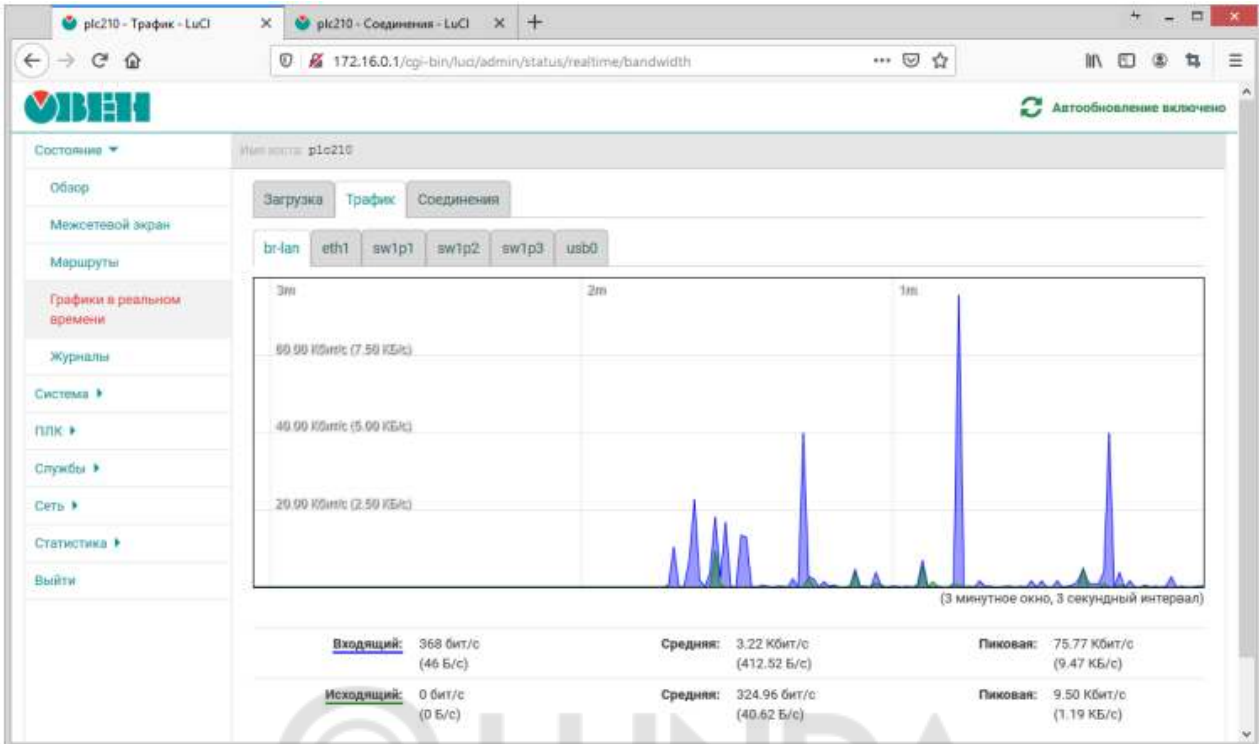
plc210 - Трафик - LuCI ×
plc210 - Соединения - LuCI ×
+

172.16.0.1/cgi-bin/luci/admin/status/realtime/bandwidth

ОВЕН
Автообновление включено

Состояние ▾
Обзор
Межсетевой экран
Маршруты
Графики в реальном времени
Журналы
Система ▸
ПЛК ▸
Службы ▸
Сеть ▸
Статистика ▸
Выйти

Имя хоста plc210

Загрузка | Трафик | Соединения

br-lan | eth1 | sw1p1 | sw1p2 | sw1p3 | usb0

3m
2m
1m
60.00 Кбит/с (7.50 КБ/с)
40.00 Кбит/с (5.00 КБ/с)
20.00 Кбит/с (2.50 КБ/с)

(3 минутное окно, 3 секундный интервал)

| Входящий: | 368 бит/с (46 Б/с) | Средняя: | 3.22 Кбит/с (412.52 Б/с) | Пиковая: | 75.77 Кбит/с (9.47 КБ/с) |
|---|---|---|---|---|---|
| Исходящий: | 0 бит/с (0 Б/с) | Средняя: | 324.96 бит/с (40.62 Б/с) | Пиковая: | 9.50 Кбит/с (1.19 КБ/с) |